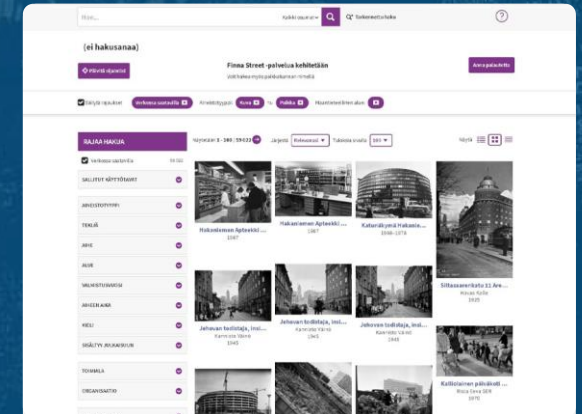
Hae...
Kaikki kentät
Tarkennettu haku
(ei hakusanaa)
Hävitä ajasta
Finna Street -palvelua kehitetään
Voit kertoa myös palautteen
Anna palautetta
Säilytä rajaukset
Verkossa saatavilla
Aineistotyyppi:
Kuva
Paikka
RAJAA HAKUA
Verkossa saatavilla
SALLITUT KÄYTTÖTAVAT
AINEISTOTYYPPI
TEKIJÄ
AIHE
ALUE
VALMISTUSVUOSI
AIHEEN AIKA
KIELI
SISÄLTYY JULKAISUUN
TOIMIALA
ORGANISAATIO
Näytetään 1 - 100 / 59 632
Järjestä
Relevanssi
Tuloksia sivulla
100
Näytä
Hakaniemen Apteekki ...
1987
Hakaniemen Apteekki ...
1987
Katariksymä Hakanie...
1900-1970
Siltasaarenkatu 11 Are...
1925
Jehovan todistaja, Ins...
1945
Jehovan todistaja, Ins...
1945
Jehovan todistaja, Ins...
1945
Kallioiainen päiväkoti ...
1970